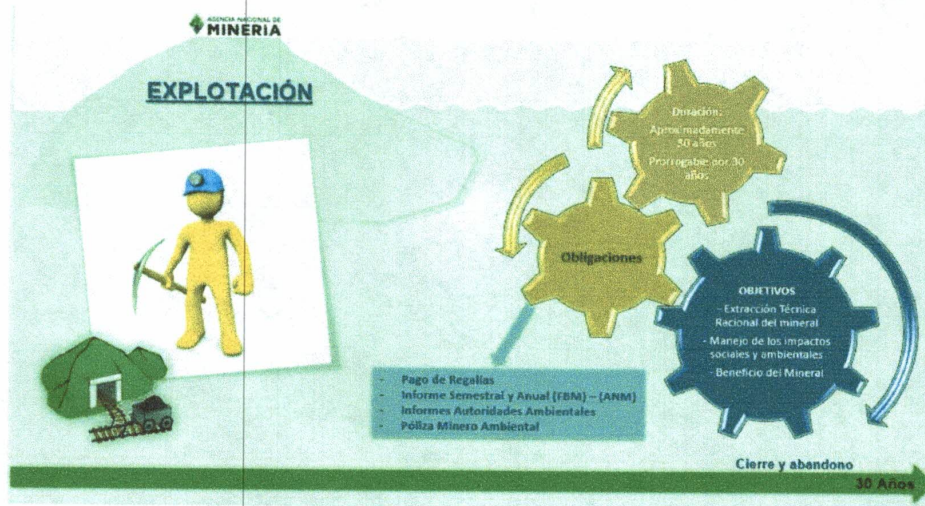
AGENCIA NACIONAL DE MINERIA

EXPLOTACIÓN

Duración: Aproximadamente 30 años
Prorrogable por 30 años

Obligaciones

OBJETIVOS
- Extracción Técnica Racional del mineral
- Manejo de los impactos sociales y ambientales
- Beneficio del Mineral

- Pago de Regalías
- Informe Semestral y Anual (FBM) – (ANM)
- Informes Autoridades Ambientales
- Póliza Minero Ambiental

Cierre y abandono

30 Años